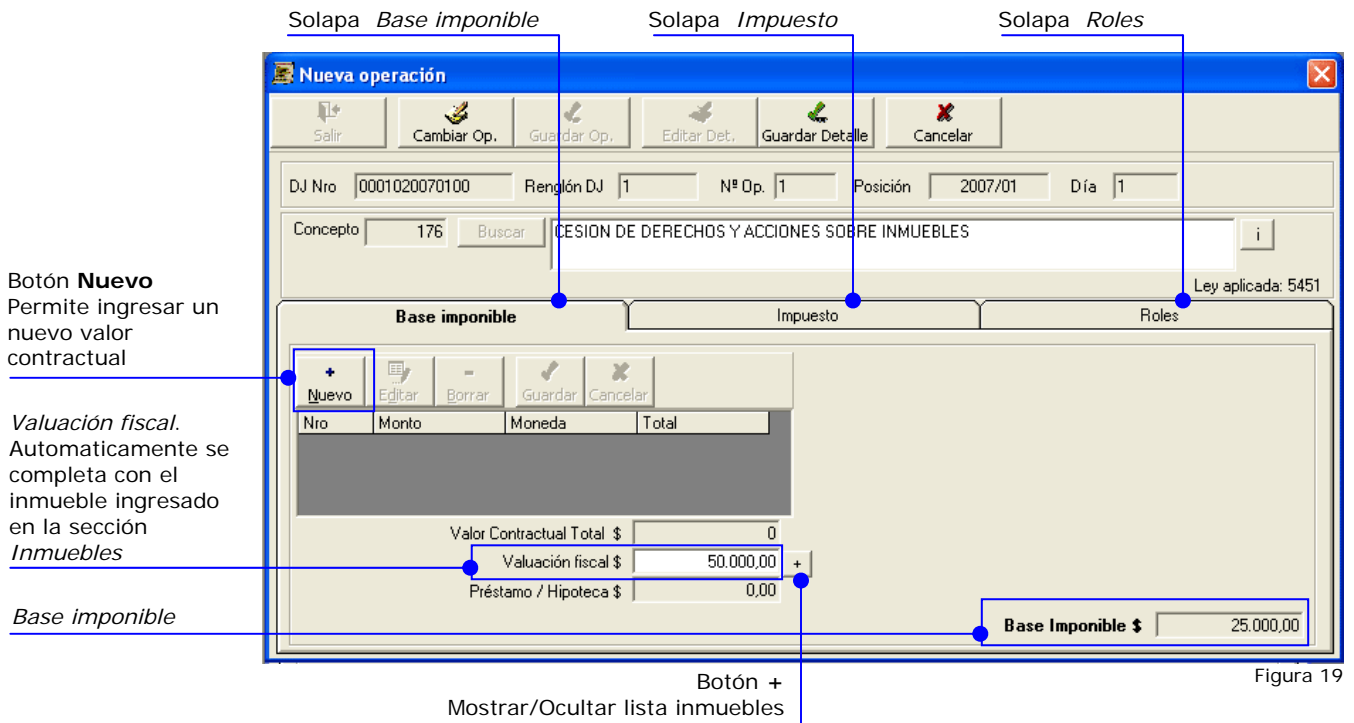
Solapa *Base imponible*

Solapa *Impuesto*

Solapa *Roles*

Nueva operación

Salir

Cambiar Op.

Guardar Op.

Editar Det.

Guardar Detalle

Cancelar

DJ Nro 0001020070100 Renglón DJ 1 Nº Op. 1 Posición 2007/01 Día 1

Concepto 176 Buscar CESION DE DERECHOS Y ACCIONES SOBRE INMUEBLES i

Ley aplicada: 5451

Base imponible

Impuesto

Roles

Botón **Nuevo**
Permite ingresar un nuevo valor contractual

+ Nuevo

Editar

Borrar

Guardar

Cancelar

| Nro | Monto | Moneda | Total |
|---|---|---|---|

*Valuación fiscal*. Automaticamente se completa con el inmueble ingresado en la sección *Inmuebles*

Valor Contractual Total $ 0

Valuación fiscal $ 50.000,00 +

Préstamo / Hipoteca $ 0,00

*Base imponible*

**Base Imponible $** 25.000,00

Botón +
Mostrar/Ocultar lista inmuebles

Figura 19